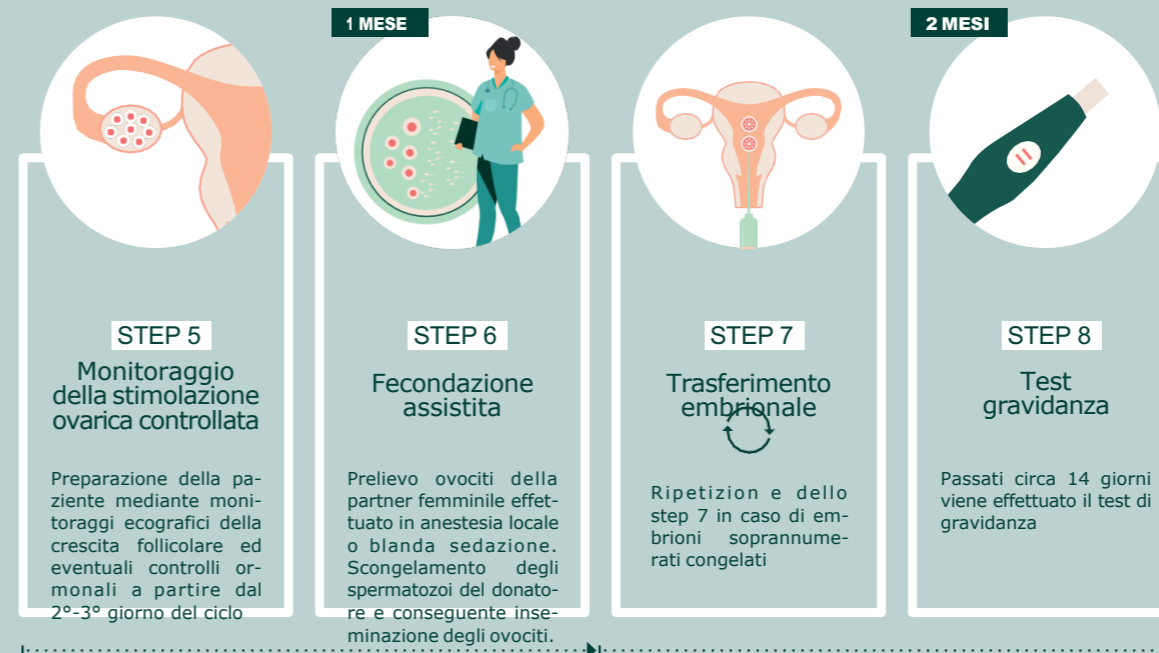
1 MESE

2 MESI

STEP 5
Monitoraggio della stimolazione ovarica controllata

Preparazione della paziente mediante monitoraggi ecografici della crescita follicolare ed eventuali controlli ormonali a partire dal 2°-3° giorno del ciclo

STEP 6
Fecondazione assistita

Prelievo ovociti della partner femminile effettuato in anestesia locale o blanda sedazione. Scongelamento degli spermatozoi del donatore e conseguente inseminazione degli ovociti.

STEP 7
Trasferimento embrionale

Ripetizion e dello step 7 in caso di embrioni soprannumerati congelati

STEP 8
Test gravidanza

Passati circa 14 giorni viene effettuato il test di gravidanza